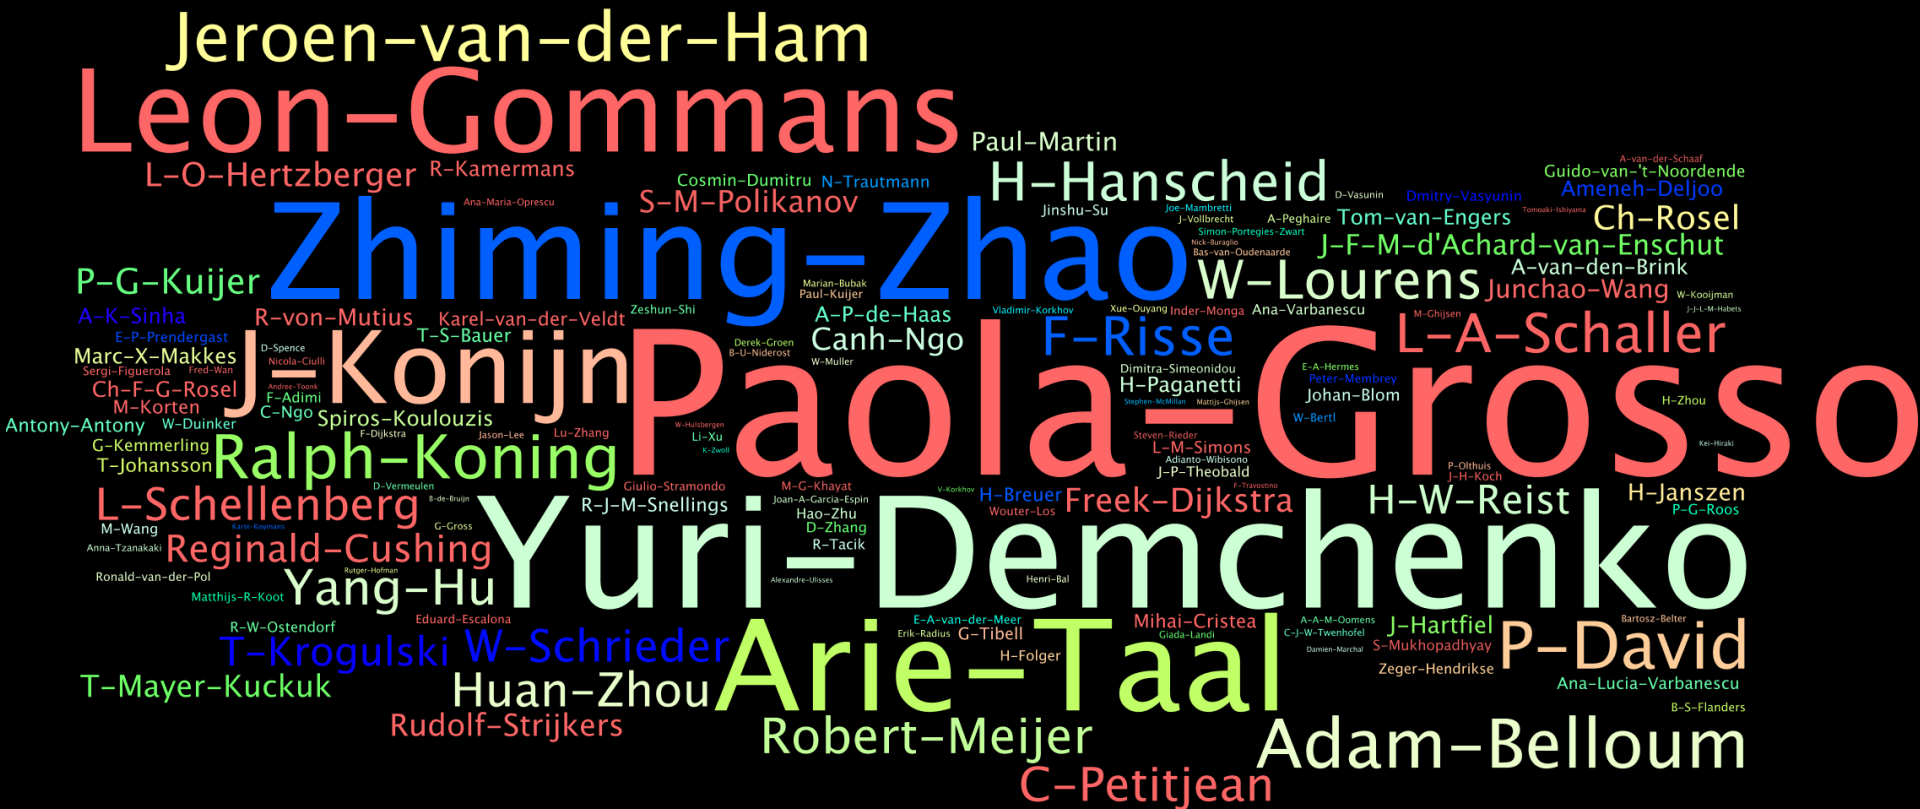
Jeroen-van-der-Ham
Leon-Gommans
Paul-Martin
L-O-Hertzberger R-Kamermans
Cosmin-Dumitru N-Trautmann
H-Hanscheid
D-Vasunin Dmitry-Vasyunin
A-van-der-Schaaf
Guido-van-'t-Noordende
Ameneh-Deljoo
Ana-Maria-Oprescu
S-M-Polikanov
Jinshu-Su
Joe-Mambretti
J-Vollbrecht A-Peghaire Tom-van-Engers
Tomoaki-Ishiyama
Ch-Rosel
Simon-Portegies-Zwart
Nick-Buraglio
J-F-M-d'Achard-van-Enschut
Bas-van-Oudenaarde
Zhiming-Zhao
W-Lourens
A-van-den-Brink
P-G-Kuijer
Marian-Bubak
Paul-Kuijer
Junchao-Wang
W-Kooijman
J-J-L-M-Habets
A-K-Sinha
R-von-Mutius
Karel-van-der-Veldt
Zeshun-Shi
A-P-de-Haas
Vladimir-Korkhov
Xue-Ouyang
Inder-Monga
Ana-Varbanescu
M-Ghijsen
L-A-Schaller
E-P-Prendergast
T-S-Bauer
F-Risse
Marc-X-Makkes
D-Spence
Canh-Ngo
Sergi-Figuerola
Nicola-Ciulli
Fred-Wan
J-Konijn
Derek-Groen
B-U-Niderost
W-Muller
Dimitra-Simeonidou
E-A-Hermes
Ch-F-G-Rosel
Andree-Toonk
Paola-Grosso
H-Paganetti
Peter-Membrey
M-Korten
F-Adimi
Johan-Blom
C-Ngo
Stephen-McMillan
Mattijs-Ghijsen
H-Zhou
Antony-Antony
W-Duinker
Spiros-Koulouzis
W-Bertl
F-Dijkstra
Jason-Lee
Lu-Zhang
W-Hulsbergen
Li-Xu
Steven-Rieder
G-Kemmerling
K-Zwoll
L-M-Simons
Kei-Hiraki
T-Johansson
Ralph-Koning
Adianto-Wibisono
J-P-Theobald
P-Olthuis
J-H-Koch
F-Travostino
D-Vermeulen
Giulio-Stramondo
M-G-Khayat
V-Korkhov
H-Breuer
H-Janszen
L-Schellenberg
B-de-Bruijn
Joan-A-Garcia-Espin
Freek-Dijkstra
H-W-Reist
P-G-Roos
R-J-M-Snellings
Hao-Zhu
Wouter-Los
M-Wang
Karel-Kosmans
G-Gross
D-Zhang
Anna-Tzanakaki
Reginald-Cushing
R-Tacik
Yuri-Demchenko
Ronald-van-der-Pol
Rutger-Hofman
Yang-Hu
Alexandre-Ulisses
Henri-Bal
Matthijs-R-Koot
Eduard-Escalona
E-A-van-der-Meer
Mihai-Cristea
A-A-M-Oomens
Bartosz-Belter
R-W-Ostendorf
Erik-Radius
G-Tibell
Giada-Landi
C-J-W-Twenhofel
J-Hartfiel
T-Krogulski
W-Schrieder
H-Folger
Damien-Marchal
S-Mukhopadhyay
P-David
Arie-Taal
Zeger-Hendrikse
T-Mayer-Kuckuk
Huan-Zhou
Ana-Lucia-Varbanescu
B-S-Flanders
Rudolf-Strijkers
Robert-Meijer
Adam-Belloum
C-Petitjean